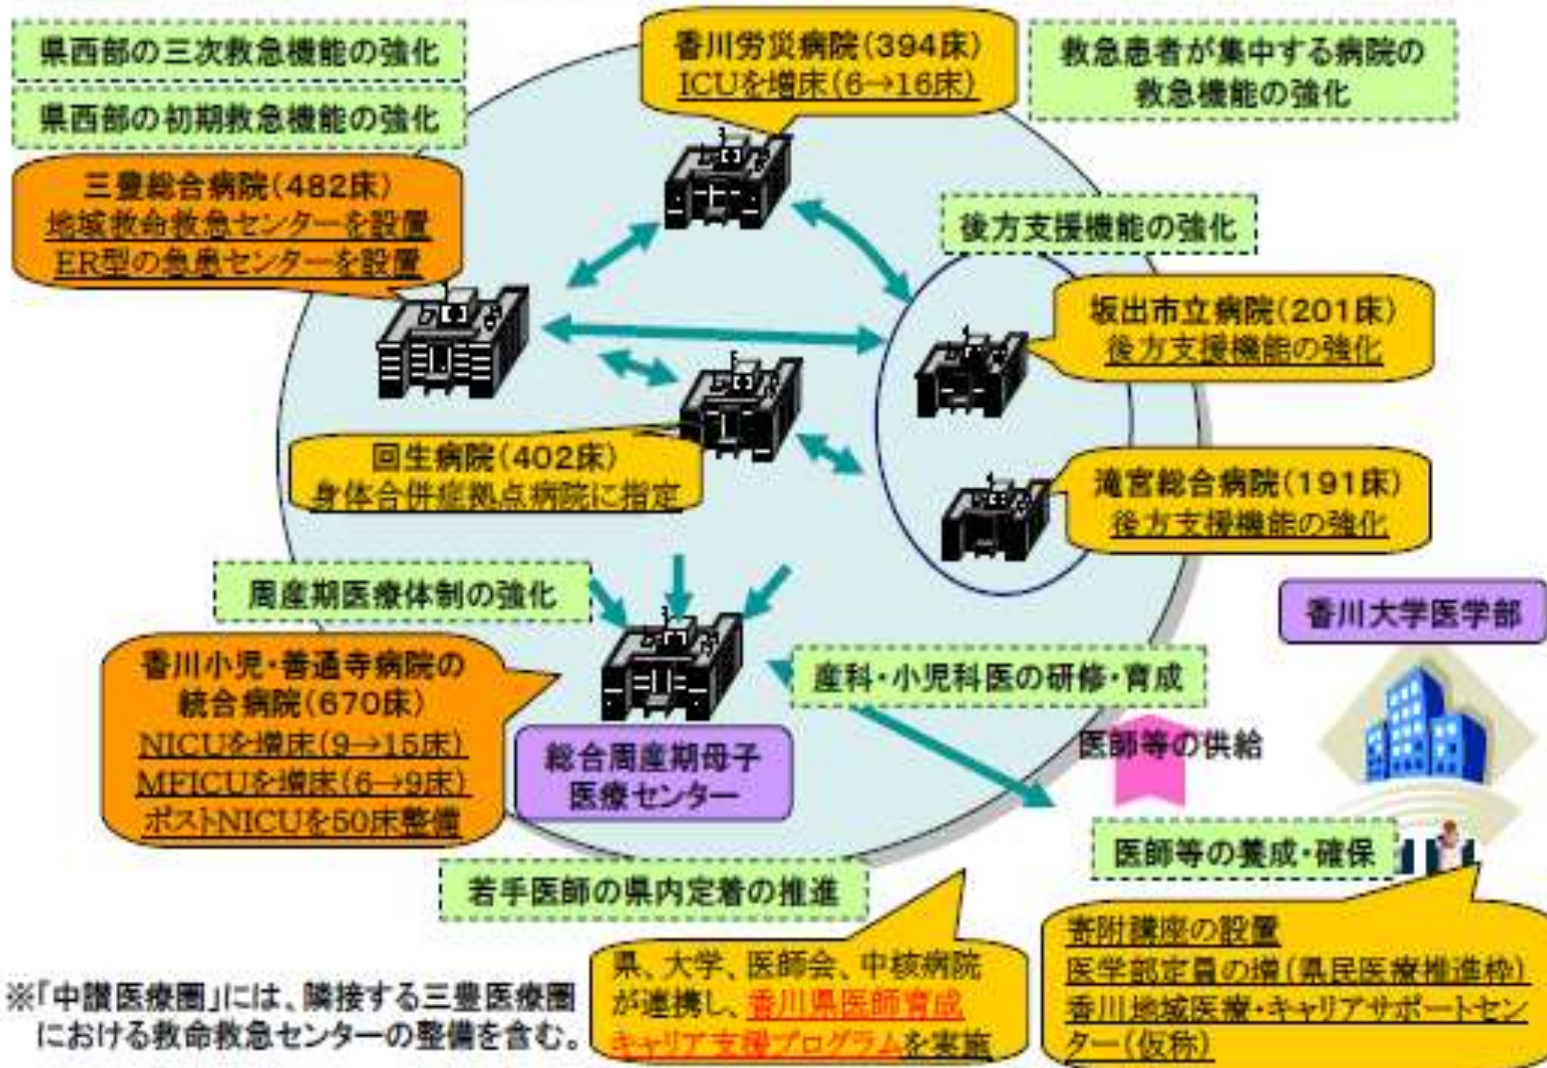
県西部の三次救急機能の強化

県西部の初期救急機能の強化

香川労災病院(394床)
ICUを増床(6→16床)

救急患者が集中する病院の救急機能の強化

三豊総合病院(482床)
地域救命救急センターを設置
ER型の急患センターを設置

後方支援機能の強化

坂出市立病院(201床)
後方支援機能の強化

回生病院(402床)
身体合併症拠点病院に指定

滝宮総合病院(191床)
後方支援機能の強化

周産期医療体制の強化

香川大学医学部

香川小児・善通寺病院の統合病院(670床)
NICUを増床(9→15床)
MFICUを増床(6→9床)
ポストNICUを50床整備

総合周産期母子医療センター

産科・小児科医の研修・育成

医師等の供給

医師等の養成・確保

若手医師の県内定着の推進

※「中讃医療圏」には、隣接する三豊医療圏における救命救急センターの整備を含む。

県、大学、医師会、中核病院が連携し、香川県医師育成キャリア支援プログラムを実施

寄附講座の設置
医学部定員の増(県民医療推進枠)
香川地域医療・キャリアサポートセンター(仮称)